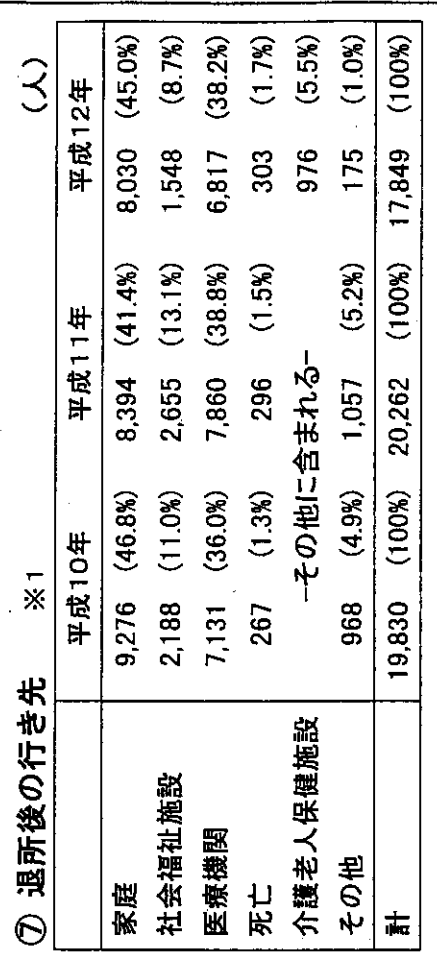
⑦ 退所後の行き先 ※1 (人)

| | 平成10年 | | 平成11年 | | 平成12年 | |
|---|---|---|---|---|---|---|
| 家庭 | 9,276 | (46.8%) | 8,394 | (41.4%) | 8,030 | (45.0%) |
| 社会福祉施設 | 2,188 | (11.0%) | 2,655 | (13.1%) | 1,548 | (8.7%) |
| 医療機関 | 7,131 | (36.0%) | 7,860 | (38.8%) | 6,817 | (38.2%) |
| 死亡 | 267 | (1.3%) | 296 | (1.5%) | 303 | (1.7%) |
| 介護老人保健施設 | ーその他に含まれるー | | | | 976 | (5.5%) |
| その他 | 968 | (4.9%) | 1,057 | (5.2%) | 175 | (1.0%) |
| 計 | 19,830 | (100%) | 20,262 | (100%) | 17,849 | (100%) |